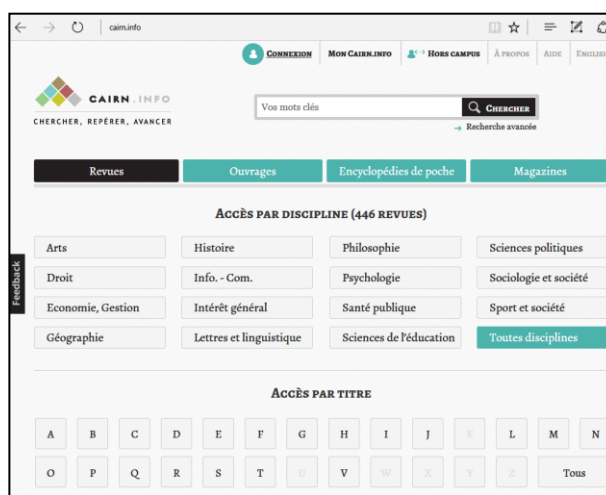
cairn.info

Connexion | Mon Cairn.info | Hors campus | À propos | Aide | English

CAIRN.INFO
CHERCHER, REPÉRER, AVANCER

Vos mots clés
Chercher
→ Recherche avancée

Revues | Ouvrages | Encyclopédies de poche | Magazines

Accès par discipline (446 revues)

| Arts | Histoire | Philosophie | Sciences politiques |
|---|---|---|---|
| Droit | Info. - Com. | Psychologie | Sociologie et société |
| Economie, Gestion | Intérêt général | Santé publique | Sport et société |
| Géographie | Lettres et linguistique | Sciences de l'éducation | Toutes disciplines |

Feedback

Accès par titre

A B C D E F G H I J K L M N
O P Q R S T U V W X Y Z Tous